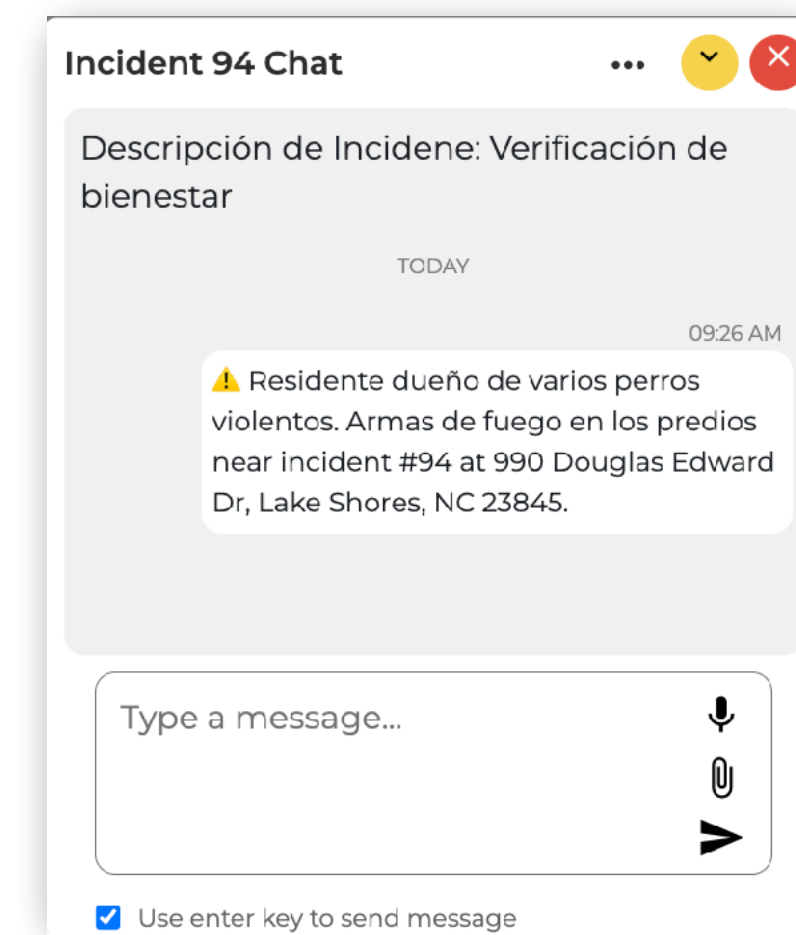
Incident 94 Chat

Descripción de Incidene: Verificación de bienestar

TODAY

09:26 AM

⚠ Residente dueño de varios perros violentos. Armas de fuego en los predios near incident #94 at 990 Douglas Edward Dr, Lake Shores, NC 23845.

Type a message...

Use enter key to send message